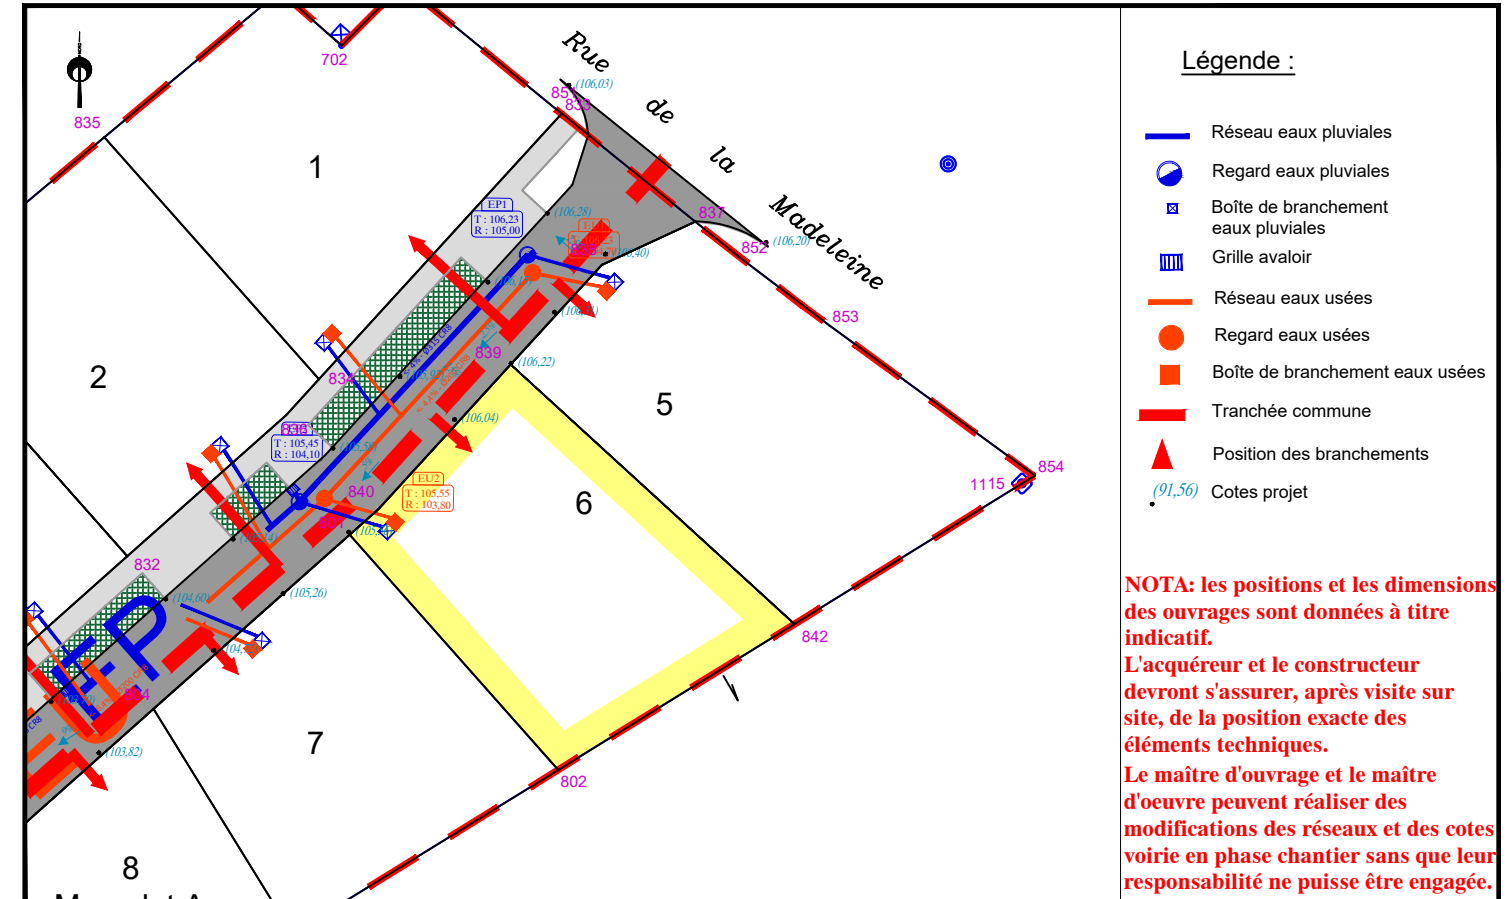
702
835
Rue de la Madeleine
(106,03)
851
833
1
EP1
T : 106,23
R : 105,00
(106,28)
837
852
(106,20)
(106,40)
853
2
834
839
(106,22)
5
(106,04)
836
T : 105,45
R : 104,10
840
EU2
T : 105,55
R : 103,80
6
854
1115
832
(104,60)
(105,26)
842
7
(103,82)
802
8
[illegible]

Légende :

Réseau eaux pluviales
Regard eaux pluviales
Boîte de branchement eaux pluviales
Grille avaloir
Réseau eaux usées
Regard eaux usées
Boîte de branchement eaux usées
Tranchée commune
Position des branchements
(91,56) Cotes projet

NOTA: les positions et les dimensions des ouvrages sont données à titre indicatif.
L'acquéreur et le constructeur devront s'assurer, après visite sur site, de la position exacte des éléments techniques.
Le maître d'ouvrage et le maître d'oeuvre peuvent réaliser des modifications des réseaux et des cotes voirie en phase chantier sans que leur responsabilité ne puisse être engagée.